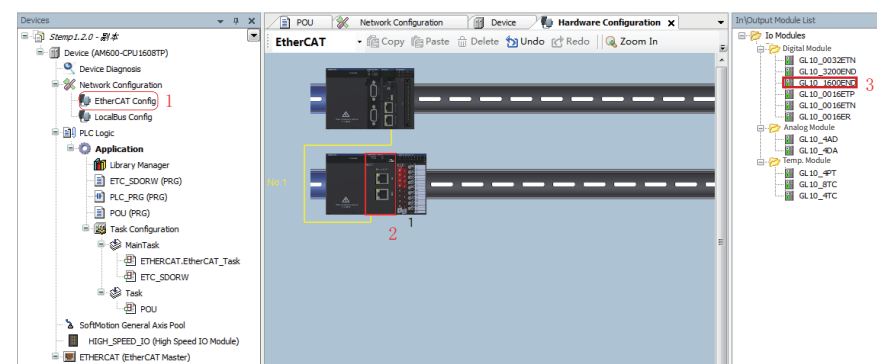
Devices

Stemp1.2.0 - 副本
Device (AM600-CPU1608TP)
Device Diagnosis
Network Configuration
EtherCAT Config 1
LocalBus Config
PLC Logic
Application
Library Manager
ETC_SDORW (PRG)
PLC_PRG (PRG)
POU (PRG)
Task Configuration
MainTask
ETHERCAT.EtherCAT_Task
ETC_SDORW
Task
POU
SoftMotion General Axis Pool
HIGH_SPEED_IO (High Speed IO Module)
ETHERCAT (EtherCAT Master)

POU | Network Configuration | Device | Hardware Configuration

EtherCAT | Copy | Paste | Delete | Undo | Redo | Zoom In

No.1
2
1

In\Output Module List
Io Modules
Digital Module
GL10_0032ETN
GL10_3200END
GL10_1600END 3
GL10_0016ETP
GL10_0016ETN
GL10_0016ER
Analog Module
GL10_4AD
GL10_4DA
Temp. Module
GL10_4PT
GL10_8TC
GL10_4TC